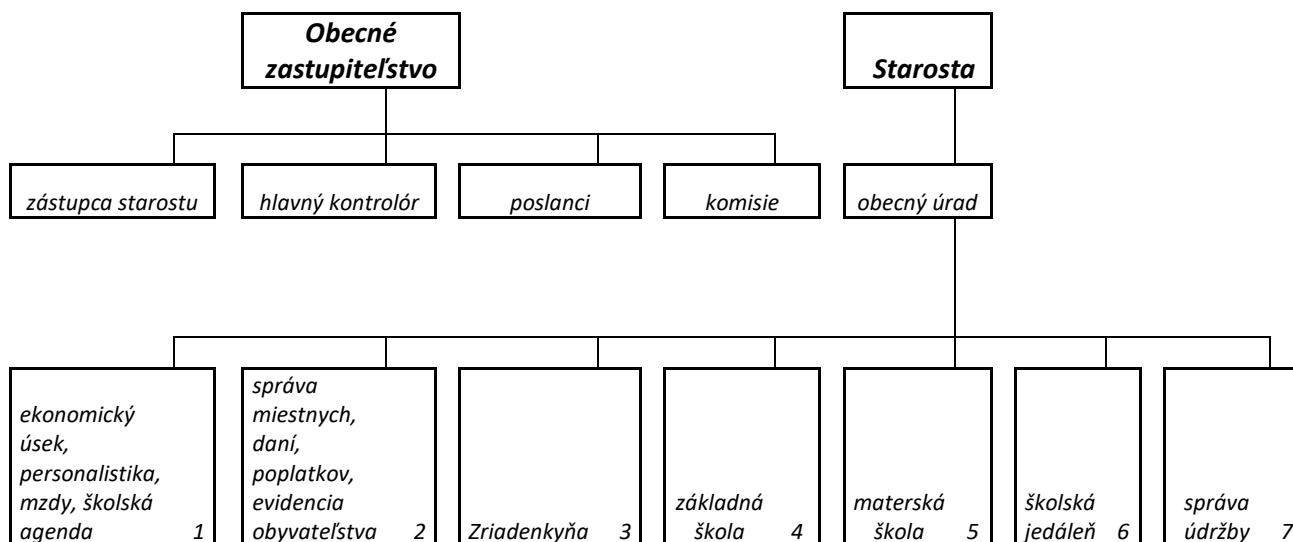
Obecné zastupiteľstvo

Starosta

zástupca starostu

hlavný kontrolór

poslanci

komisie

obecný úrad

ekonomický úsek, personalistika, mzdy, školská agenda 1

správa miestnych, daní, poplatkov, evidencia obyvateľstva 2

Zriadenkyňa 3

základná škola 4

materská škola 5

školská jedáleň 6

správa údržby 7